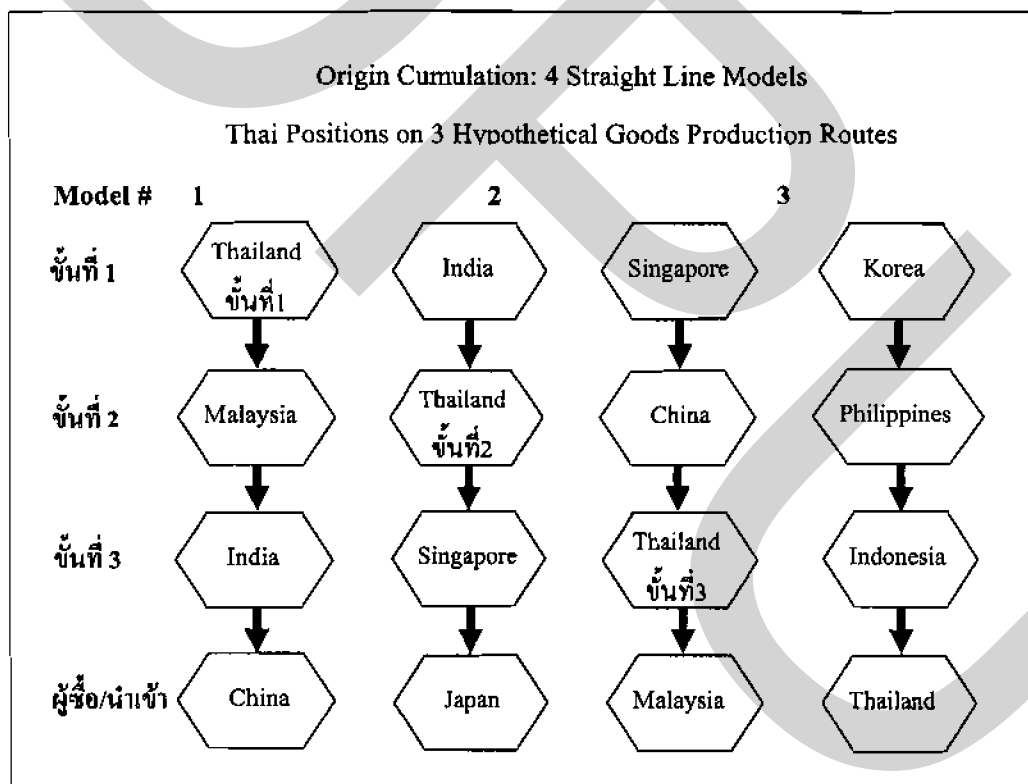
Origin Cumulation: 4 Straight Line Models

Thai Positions on 3 Hypothetical Goods Production Routes

| Model # | 1 | 2 | 3 | |
|---|---|---|---|---|
| ขั้นที่ 1 | Thailand ขั้นที่1 | India | Singapore | Korea |
| ขั้นที่ 2 | Malaysia | Thailand ขั้นที่2 | China | Philippines |
| ขั้นที่ 3 | India | Singapore | Thailand ขั้นที่3 | Indonesia |
| ผู้ซื้อ/นำเข้า | China | Japan | Malaysia | Thailand |